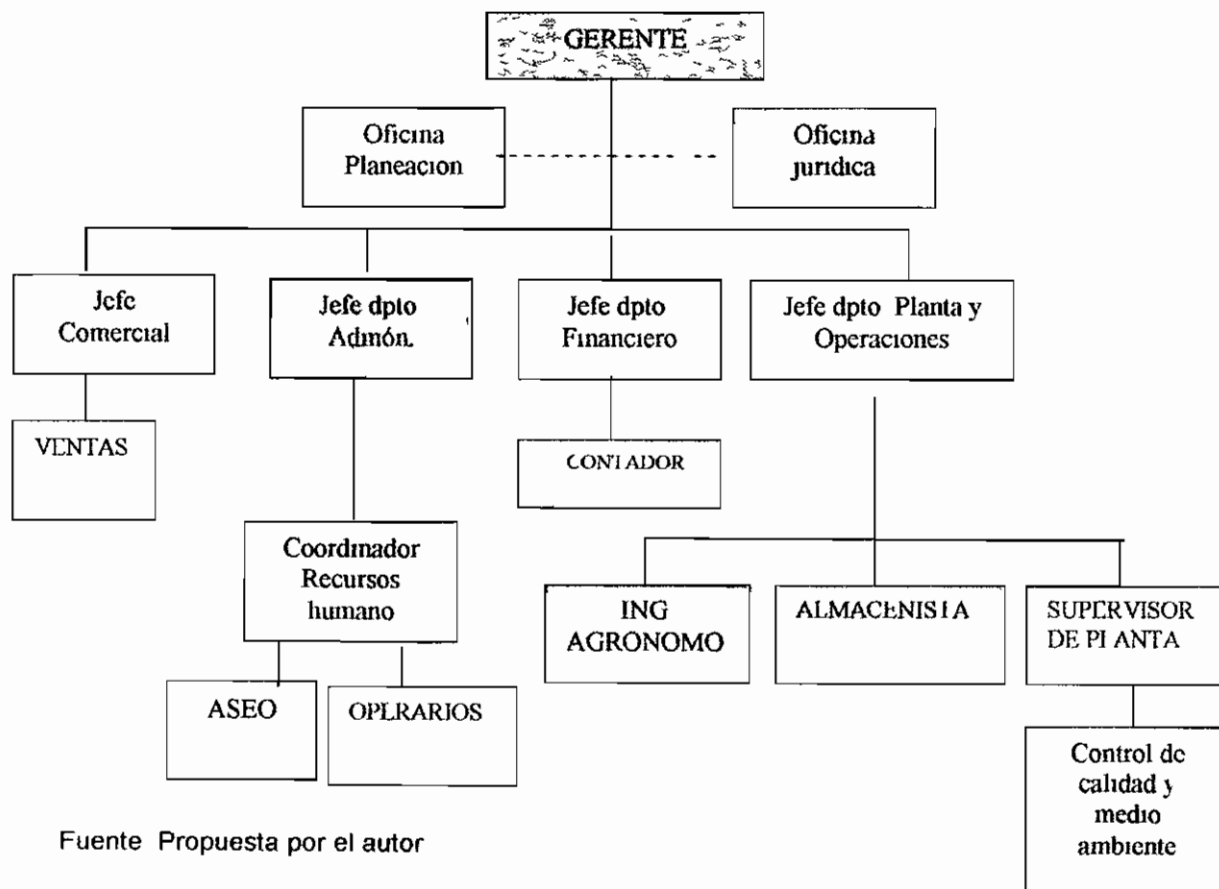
GERENTE

Oficina Planeacion

Oficina juridica

Jefe Comercial

Jefe dpto Admón.

Jefe dpto Financiero

Jefe dpto Planta y Operaciones

VENTAS

CONTADOR

Coordinador Recursos humano

ING AGRONOMO

ALMACENISTA

SUPERVISOR DE PLANTA

ASEO

OPERARIOS

Control de calidad y medio ambiente

Fuente Propuesta por el autor